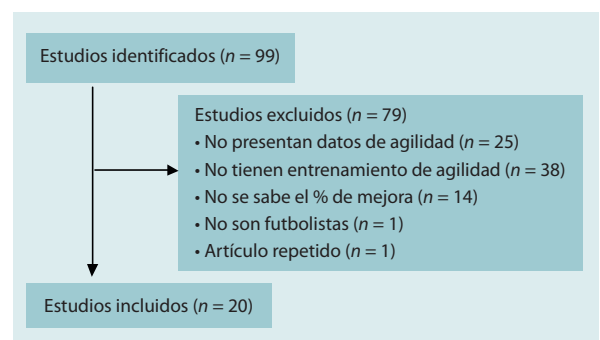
Estudios identificados ($n = 99$)

Estudios excluidos ($n = 79$)
• No presentan datos de agilidad ($n = 25$)
• No tienen entrenamiento de agilidad ($n = 38$)
• No se sabe el % de mejora ($n = 14$)
• No son futbolistas ($n = 1$)
• Artículo repetido ($n = 1$)

Estudios incluidos ($n = 20$)